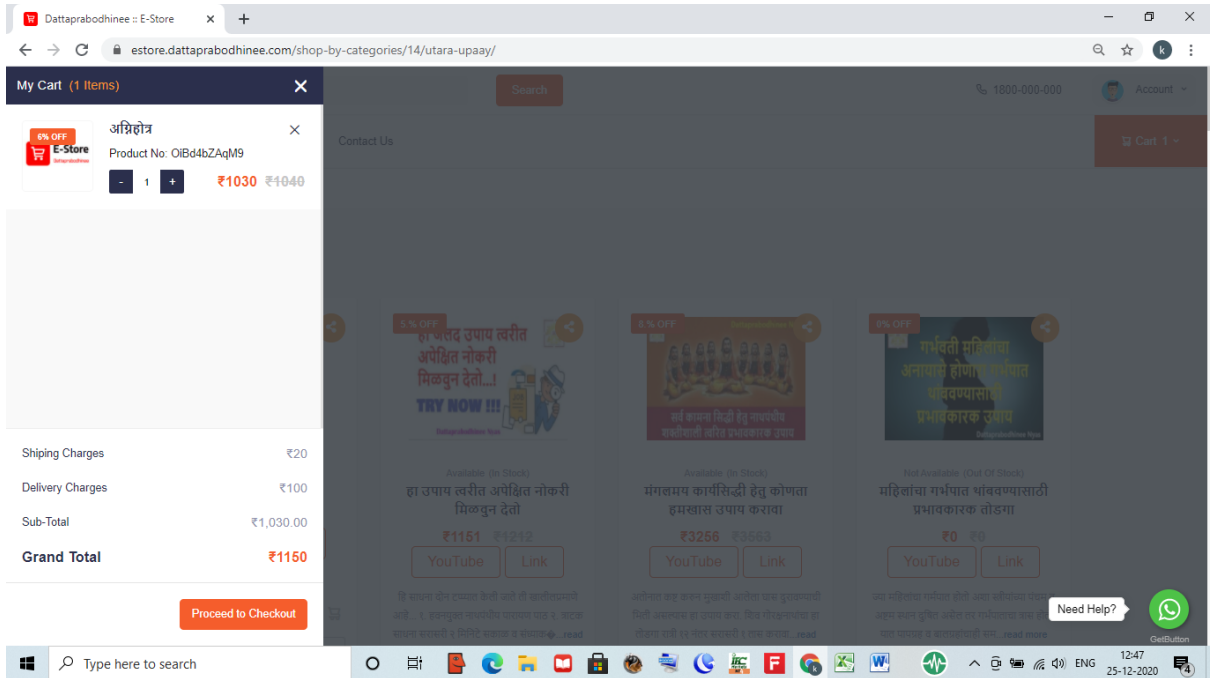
Dattaprabodhinee :: E-Store

estore.dattaprabodhinee.com/shop-by-categories/14/utara-upaay/

My Cart (1 Items)

6% OFF
E-Store

अग्निहोत्र
Product No: OiBd4bZAqM9

- 1 +

₹1030 ₹1040

Shiping Charges ₹20

Delivery Charges ₹100

Sub-Total ₹1,030.00

Grand Total ₹1150

Proceed to Checkout

Search

1800-000-000

Account

Contact Us

Cart 1

5 % OFF
हा उपाय त्वरीत अपेक्षित नोकरी मिळवुन देतो...!
TRY NOW !!!

Available (In Stock)
हा उपाय त्वरीत अपेक्षित नोकरी मिळवुन देतो
₹1151 ₹1212
YouTube Link

8 % OFF
सर्व कामना सिद्धी हेतु गणपतीचे शक्तीशाली त्वरीत प्रभावकारक उपाय

Available (In Stock)
मंगलमय कार्यसिद्धी हेतु कोणता हमखास उपाय करावा
₹3256 ₹3563
YouTube Link

0% OFF
गर्भवती महिलांचा अनावधाने होणारा गर्भपात थांबवण्यासाठी प्रभावकारक उपाय

Not Available (Out Of Stock)
महिलांचा गर्भपात थांबवण्यासाठी प्रभावकारक तोडगा
₹0 ₹0
YouTube Link

Need Help?

GetButton

Type here to search

ENG 12:47 25-12-2020